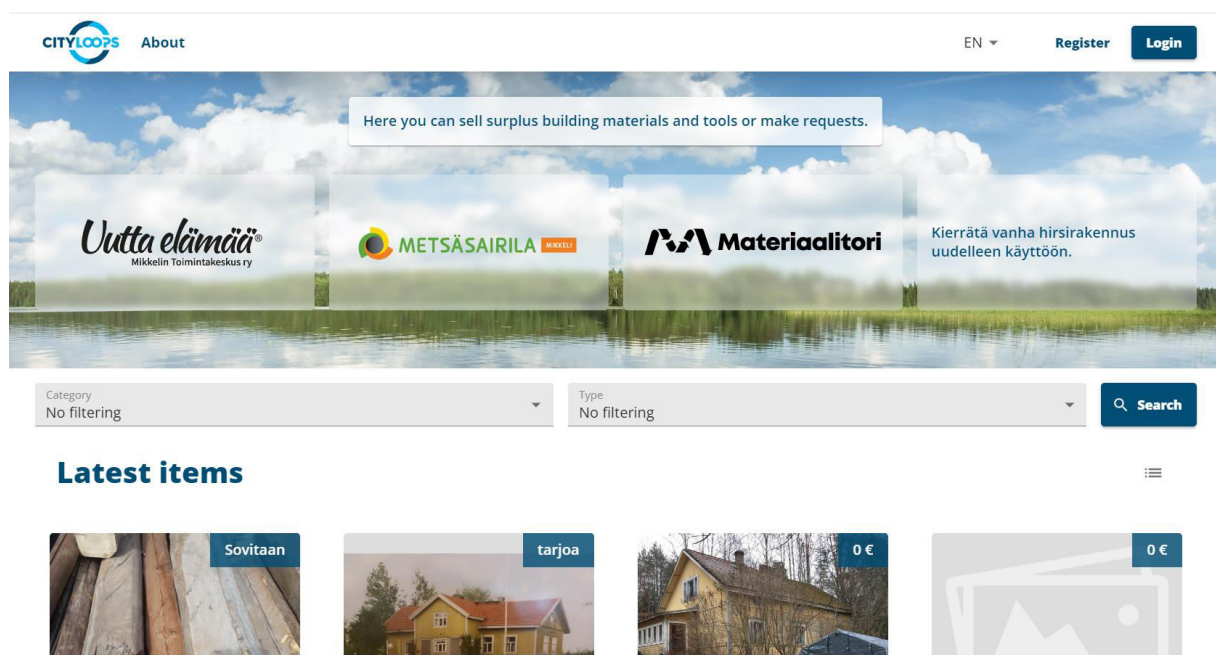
CITYLOOPS About

EN Register Login

Here you can sell surplus building materials and tools or make requests.

Uutta elämää®
Mikkelin Toimintakeskus ry

METSÄSAIRILA MIKKELI

Materiaalitori

Kierrätä vanha hirsirakennus uudelleen käyttöön.

Category
No filtering

Type
No filtering

Search

Latest items

Sovitaan

tarjoa

0 €

0 €